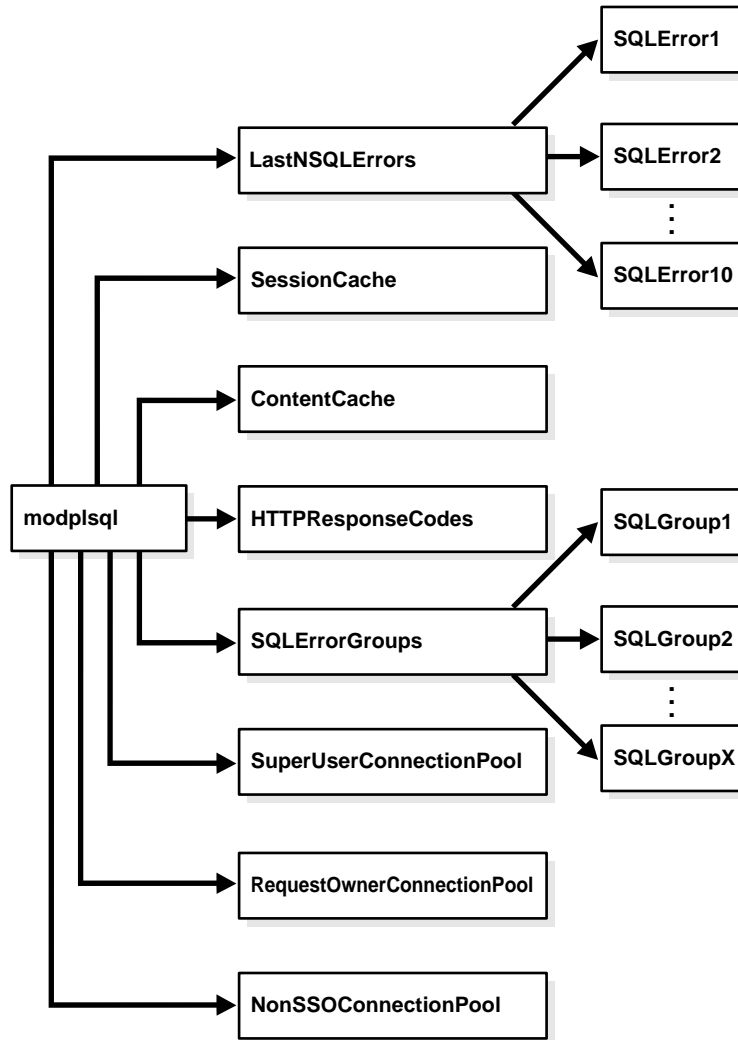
SQLError1

LastNSQLErrors

SQLError2

SQLError10

SessionCache

ContentCache

modplsql

HTTPResponseCodes

SQLGroup1

SQLErrorGroups

SQLGroup2

SQLGroupX

SuperUserConnectionPool

RequestOwnerConnectionPool

NonSSOConnectionPool